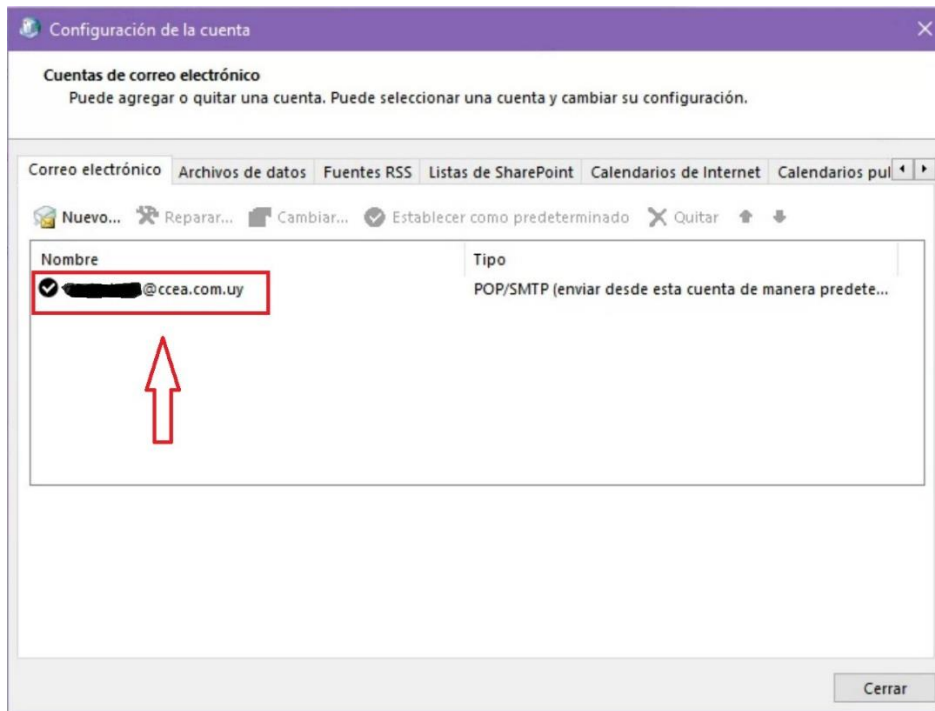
Configuración de la cuenta

Cuentas de correo electrónico
Puede agregar o quitar una cuenta. Puede seleccionar una cuenta y cambiar su configuración.

Correo electrónico | Archivos de datos | Fuentes RSS | Listas de SharePoint | Calendarios de Internet | Calendarios pul

Nuevo... Reparar... Cambiar... Establecer como predeterminado Quitar

| Nombre | Tipo |
|---|---|
| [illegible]@ccea.com.uy | POP/SMTP (enviar desde esta cuenta de manera predete... |

Cerrar